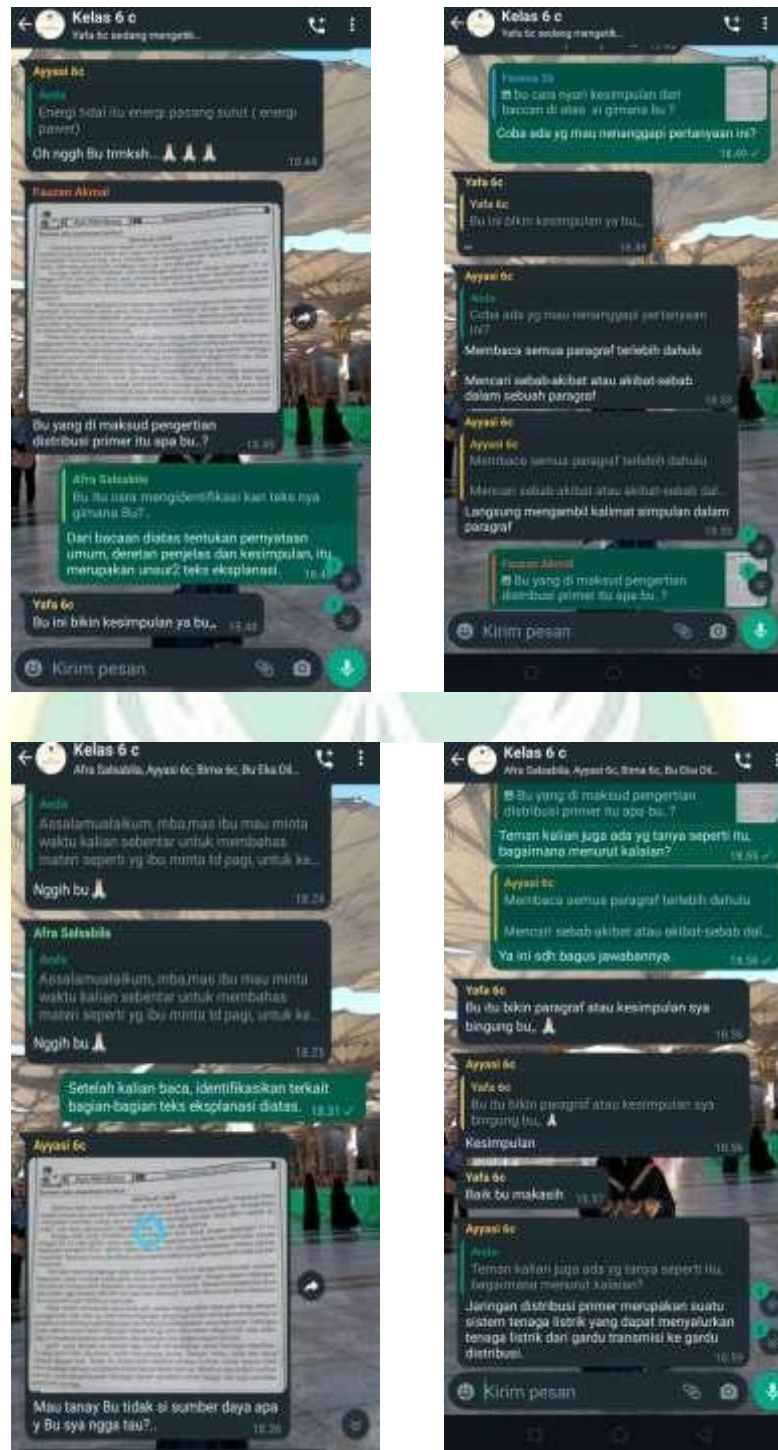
Kelas 6 c
Yafa 6c sedang mengetik...

Ayyasi 6c
Anda
Energi tidal itu energi pasang surut ( energi pawer)
Oh nggh Bu trmksh... 🙏🙏🙏 18.44

Fauzan Akmal
Bu yang di maksud pengertian distribusi primer itu apa bu..? 18.45

Afra Salsabila
Bu itu cara mengidentifikasi kan teks nya gimana Bu?
Dari bacaan diatas tentukan pernyataan umum, deretan penjelas dan kesimpulan, itu merupakan unsur2 teks eksplanasi. 18.4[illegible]

Yafa 6c
Bu ini bikin kesimpulan ya bu... 18.48

Kirim pesan

Kelas 6 c
Yafa 6c sedang mengetik...

Fauzan 6b
Bu cara nyari kesimpulan dari bacaan di atas si gimana bu ?
Coba ada yg mau menanggapi pertanyaan ini? 18.49

Yafa 6c
Yafa 6c
Bu ini bikin kesimpulan ya bu...
— 18.49

Ayyasi 6c
Anda
Coba ada yg mau menanggapi pertanyaan ini?
Membaca semua paragraf terlebih dahulu
Mencari sebab-akibat atau akibat-sebab dalam sebuah paragraf 18.5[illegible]

Ayyasi 6c
Ayyasi 6c
Membaca semua paragraf terlebih dahulu
Mencari sebab-akibat atau akibat-sebab dal...
Langsung mengambil kalimat simpulan dalam paragraf 18.5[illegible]

Fauzan Akmal
Bu yang di maksud pengertian distribusi primer itu apa bu..?

Kirim pesan

Kelas 6 c
Afra Salsabila, Ayyasi 6c, Bima 6c, Bu Eka Dil...

Anda
Assalamualaikum, mba,mas ibu mau minta waktu kalian sebentar untuk membahas materi seperti yg ibu minta td pagi, untuk ke...
Nggih bu 🙏 18.24

Afra Salsabila
Anda
Assalamualaikum, mba,mas ibu mau minta waktu kalian sebentar untuk membahas materi seperti yg ibu minta td pagi, untuk ke...
Nggih bu 🙏 18.25

Setelah kalian baca, identifikasikan terkait bagian-bagian teks eksplanasi diatas. 18.31

Ayyasi 6c
Mau tanay Bu tidak si sumber daya apa y Bu sya ngga tau?.. 18.3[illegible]

Kelas 6 c
Afra Salsabila, Ayyasi 6c, Bima 6c, Bu Eka Dil...

Bu yang di maksud pengertian distribusi primer itu apa bu..?
Teman kalian juga ada yg tanya seperti itu, bagaimana menurut kalaian? 18.55

Ayyasi 6c
Membaca semua paragraf terlebih dahulu
Mencari sebab-akibat atau akibat-sebab dal...
Ya ini sdh bagus jawabannya. 18.56

Yafa 6c
Bu itu bikin paragraf atau kesimpulan sya bingung bu.. 🙏 18.56

Ayyasi 6c
Yafa 6c
Bu itu bikin paragraf atau kesimpulan sya bingung bu.. 🙏
Kesimpulan 18.56

Yafa 6c
Baik bu makasih 18.57

Ayyasi 6c
Anda
Teman kalian juga ada yg tanya seperti itu, bagaimana menurut kalaian?
Jaringan distribusi primer merupakan suatu sistem tenaga listrik yang dapat menyalurkan tenaga listrik dari gardu transmisi ke gardu distribusi. 18.59

Kirim pesan